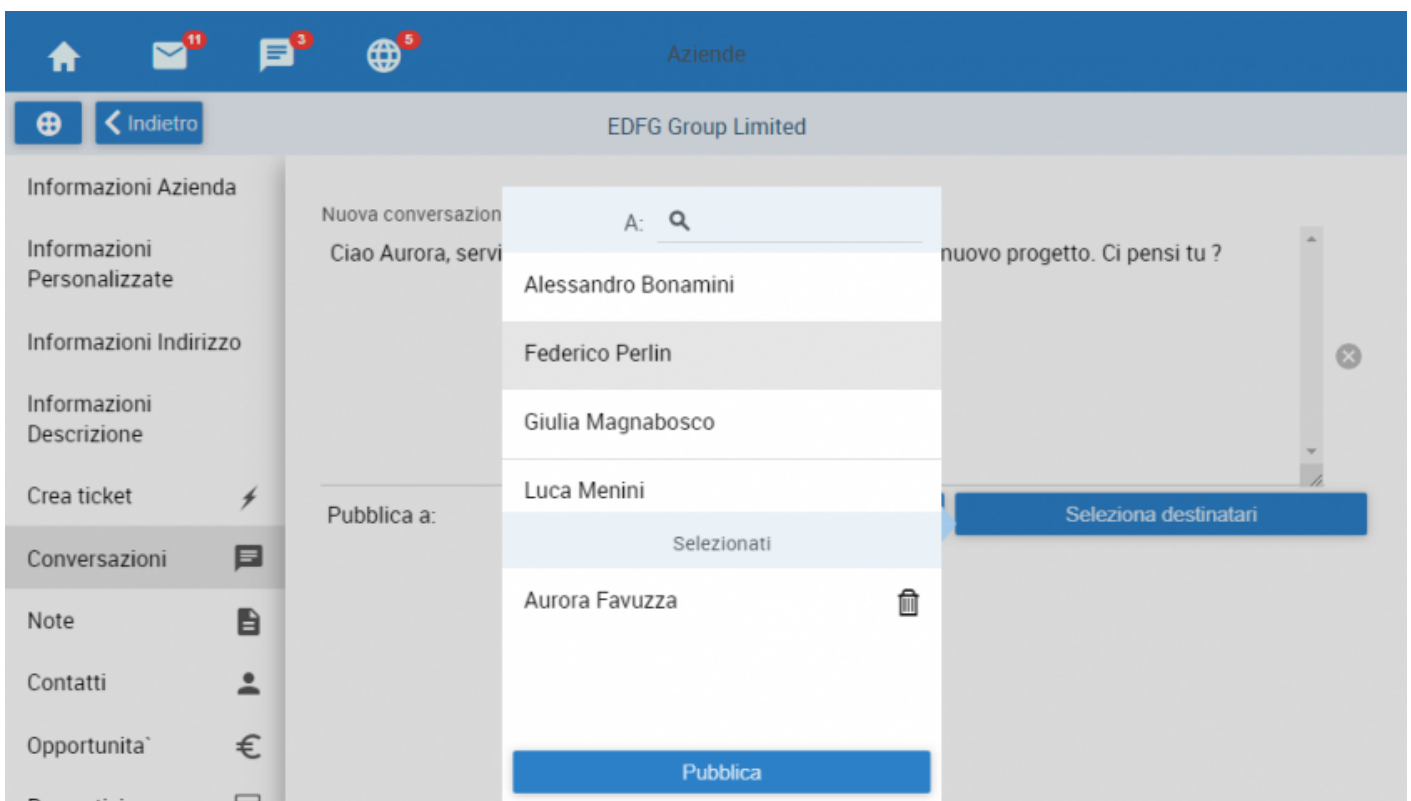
11 3 5 Aziende

Indietro

EDFG Group Limited

Informazioni Azienda

Informazioni Personalizzate

Informazioni Indirizzo

Informazioni Descrizione

Crea ticket

Conversazioni

Note

Contatti

Opportunita`

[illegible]

Nuova conversazion

Ciao Aurora, servi

nuovo progetto. Ci pensi tu ?

Pubblica a:

Seleziona destinatari

A:

Alessandro Bonamini

Federico Perlin

Giulia Magnabosco

Luca Menini

Selezionati

Aurora Favuzza

Pubblica